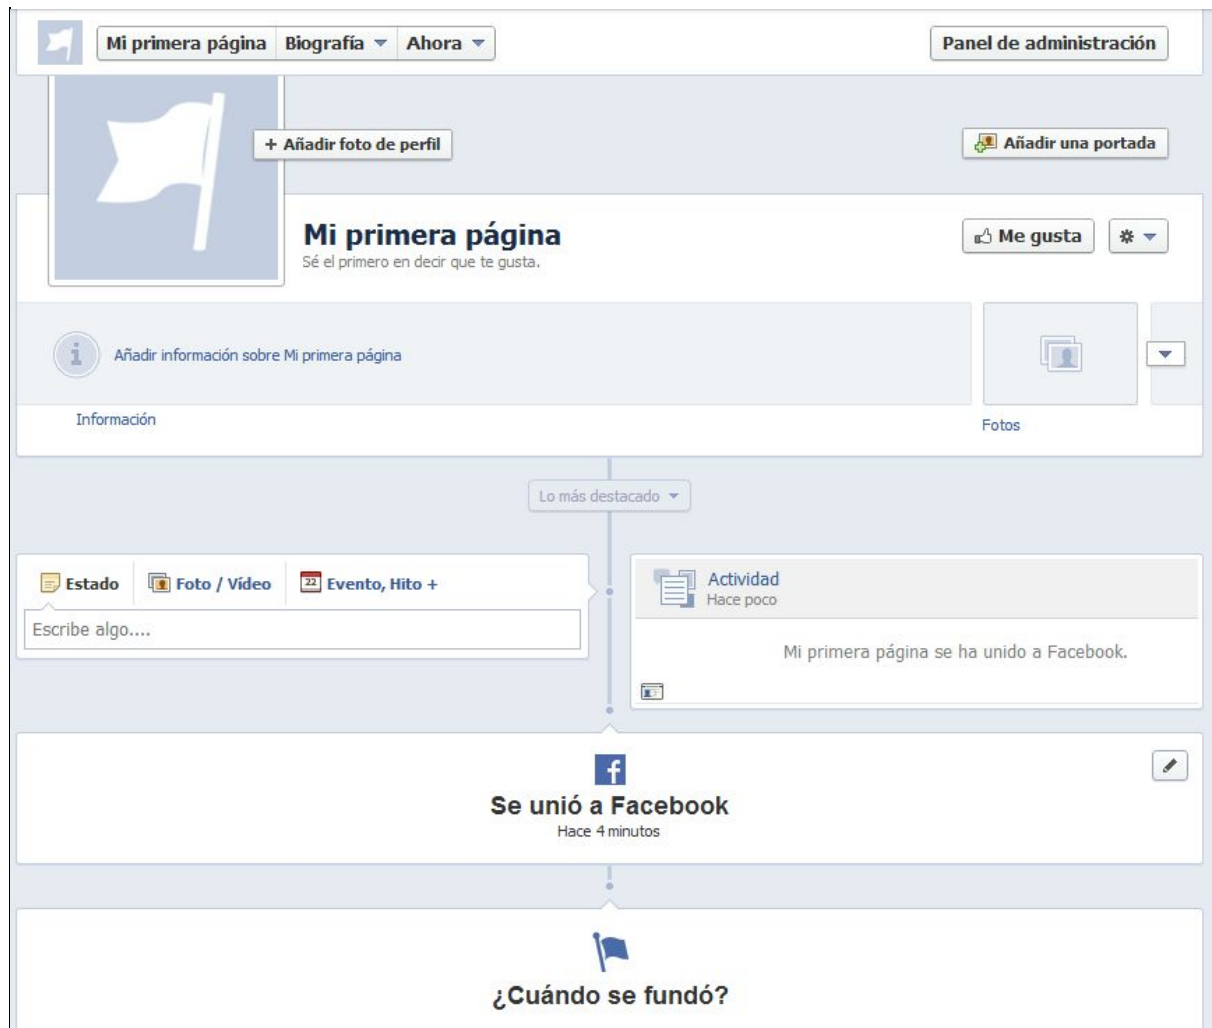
Mi primera página Biografía Ahora

Panel de administración

+ Añadir foto de perfil

Añadir una portada

Mi primera página
Sé el primero en decir que te gusta.

Me gusta

Añadir información sobre Mi primera página

Información

Fotos

Lo más destacado

Estado Foto / Vídeo Evento, Hito +

Escribe algo....

Actividad
Hace poco

Mi primera página se ha unido a Facebook.

f

Se unió a Facebook
Hace 4 minutos

¿Cuándo se fundó?